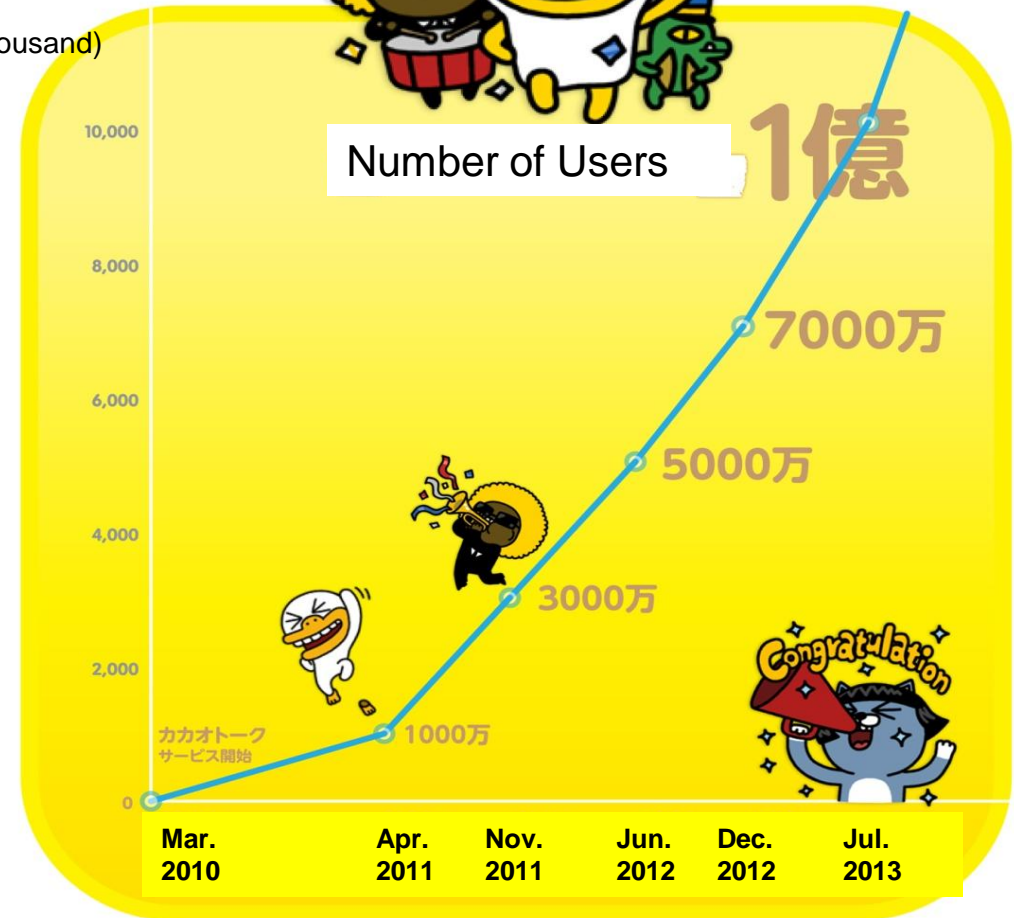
ousand)

Number of Users

1億

10,000

8,000

7000万

6,000

5000万

4,000

3000万

2,000

Congratulation

カカオトーク
サービス開始

1000万

0

| Mar. 2010 | Apr. 2011 | Nov. 2011 | Jun. 2012 | Dec. 2012 | Jul. 2013 |
|---|---|---|---|---|---|